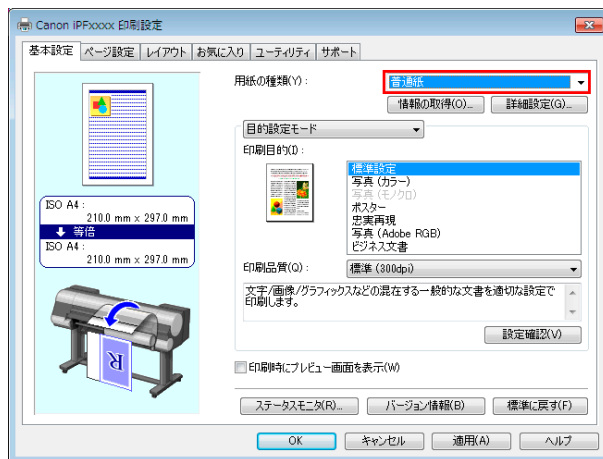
Canon iPFxxxx 印刷設定

基本設定 ページ設定 レイアウト お気に入り ユーティリティ サポート

ISO A4 :
210.0 mm x 297.0 mm
等倍
ISO A4 :
210.0 mm x 297.0 mm

R

用紙の種類(Y) :
普通紙
情報の取得(O)...
詳細設定(G)...

目的設定モード
印刷目的(I) :
標準設定
写真 (カラー)
写真 (モノクロ)
ポスター
忠実再現
写真 (Adobe RGB)
ビジネス文書

印刷品質(Q) :
標準 (300dpi)

文字/画像/グラフィックスなどの混在する一般的な文書を適切な設定で印刷します。

設定確認(V)

印刷時にプレビュー画面を表示(W)

ステータスモニタ(R)...
バージョン情報(B)
標準に戻す(F)

OK
キャンセル
適用(A)
ヘルプ